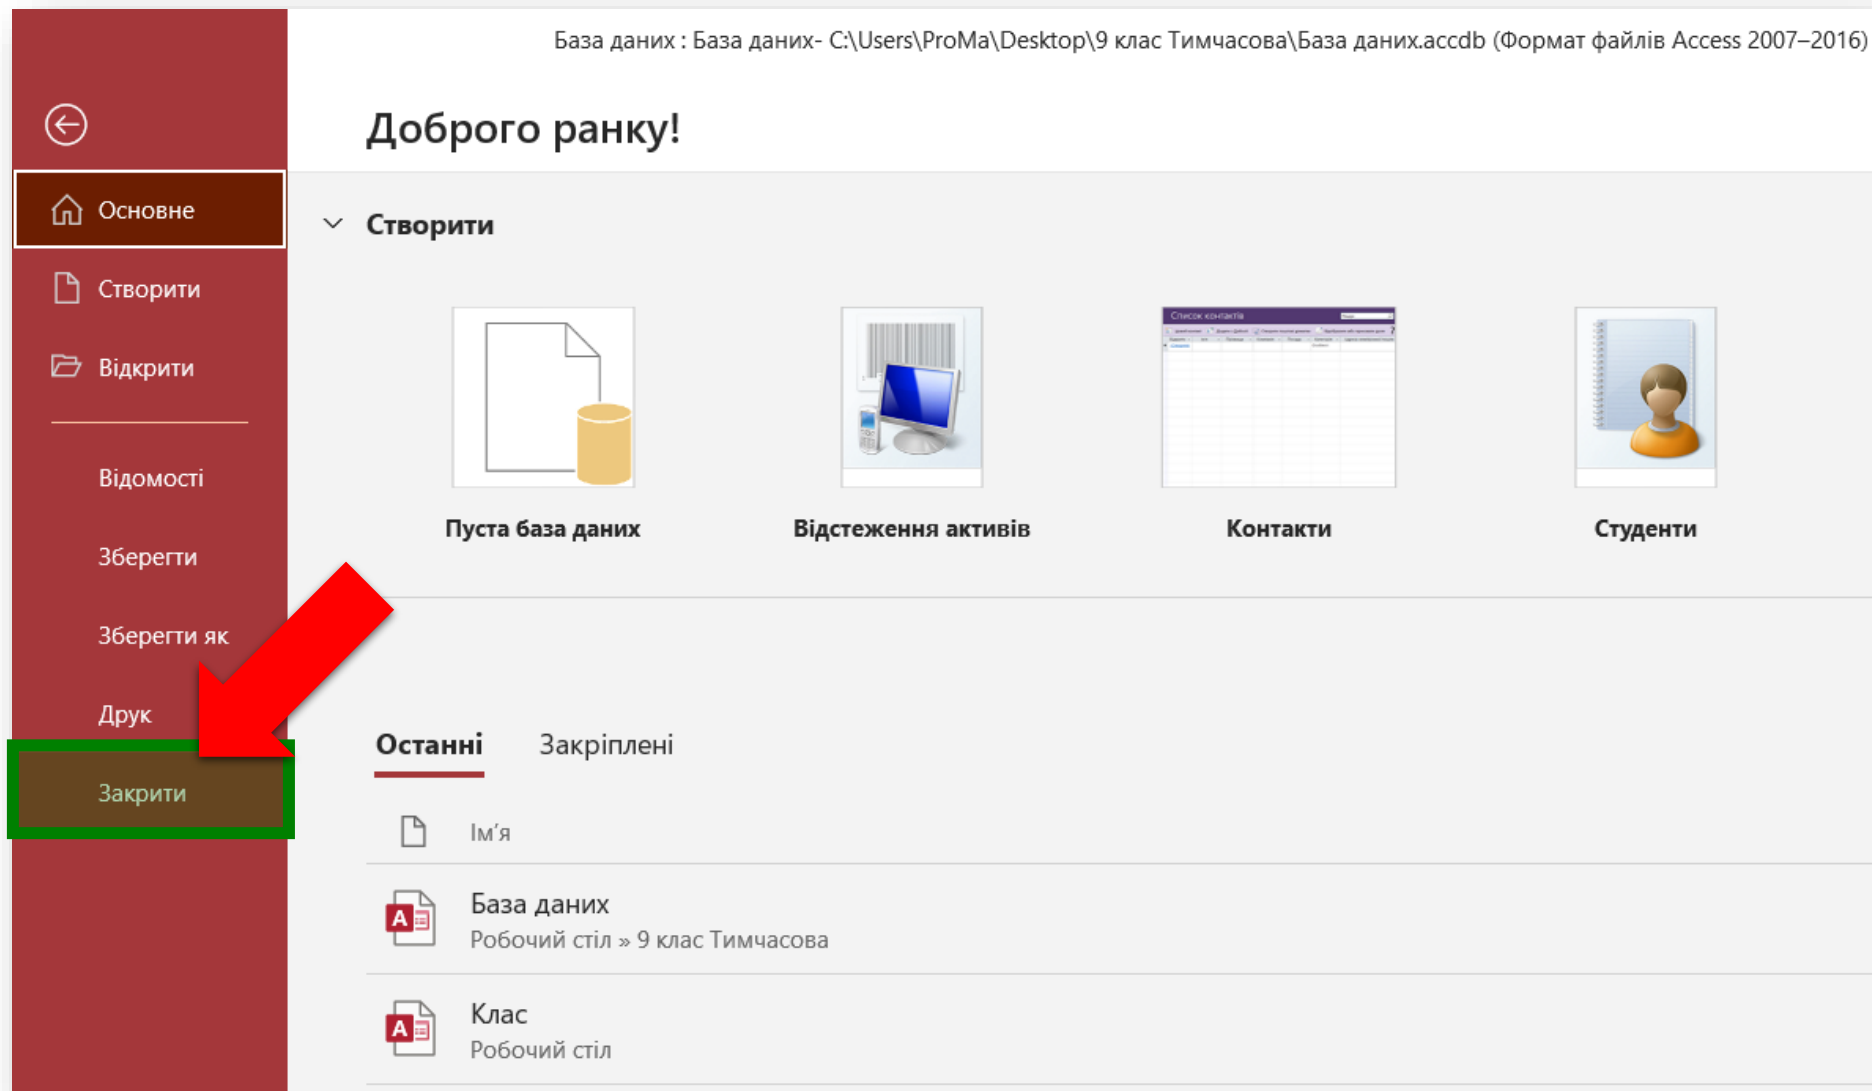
База даних : База даних- C:\Users\ProMa\Desktop\9 клас Тимчасова\База даних.accdb (Формат файлів Access 2007–2016)

Основне

Створити

Відкрити

Відомості

Зберегти

Зберегти як

Друк

Закрити

Доброго ранку!

Створити

Пуста база даних

Відстеження активів

Список контактів

Контакти

Студенти

Останні

Закріплені

Ім'я

База даних
Робочий стіл » 9 клас Тимчасова

Клас
Робочий стіл